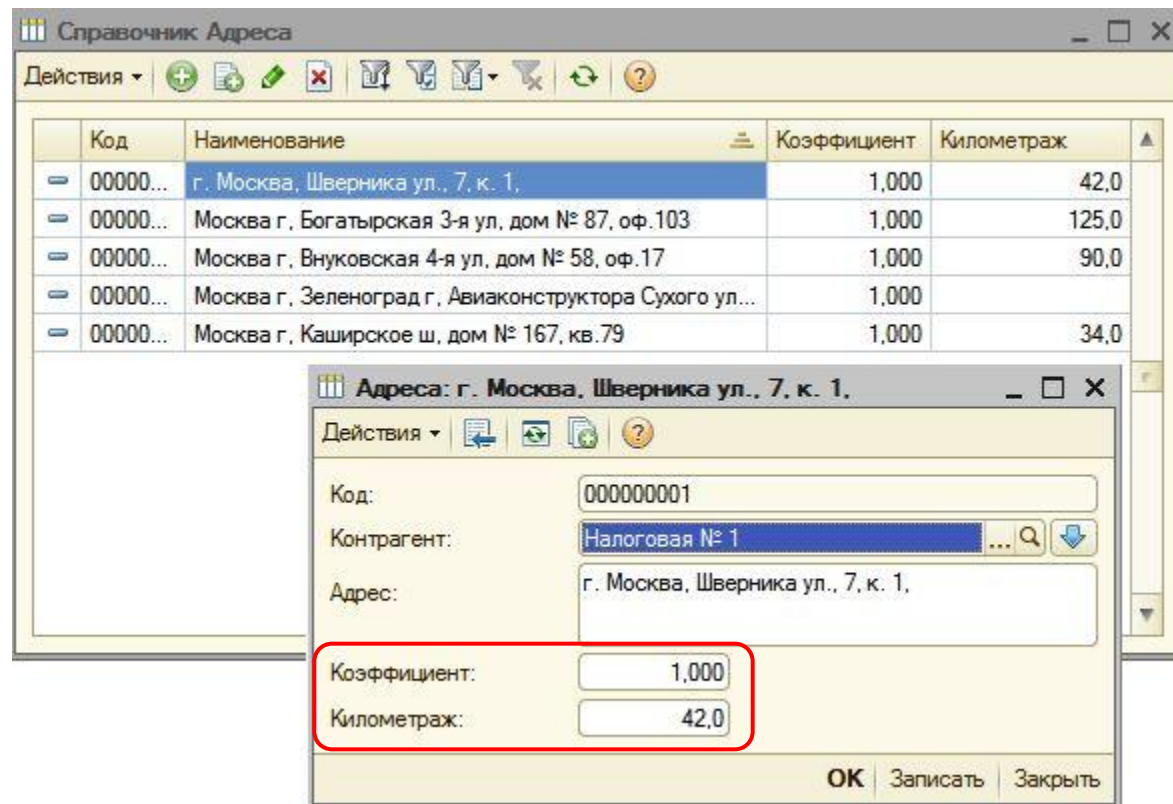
Справочник Адреса

Действия

| | Код | Наименование | Коэффициент | Километраж |
|---|---|---|---|---|
| | 00000... | г. Москва, Шверника ул., 7, к. 1, | 1,000 | 42,0 |
| | 00000... | Москва г, Богатырская 3-я ул, дом № 87, оф.103 | 1,000 | 125,0 |
| | 00000... | Москва г, Внуковская 4-я ул, дом № 58, оф.17 | 1,000 | 90,0 |
| | 00000... | Москва г, Зеленоград г, Авиаконструктора Сухого ул... | 1,000 | |
| | 00000... | Москва г, Каширское ш, дом № 167, кв.79 | 1,000 | 34,0 |

Адреса: г. Москва, Шверника ул., 7, к. 1,

Действия

Код: 000000001

Контрагент: Налоговая № 1

Адрес: г. Москва, Шверника ул., 7, к. 1,

Коэффициент: 1,000

Километраж: 42,0

OK Записать Закрыть